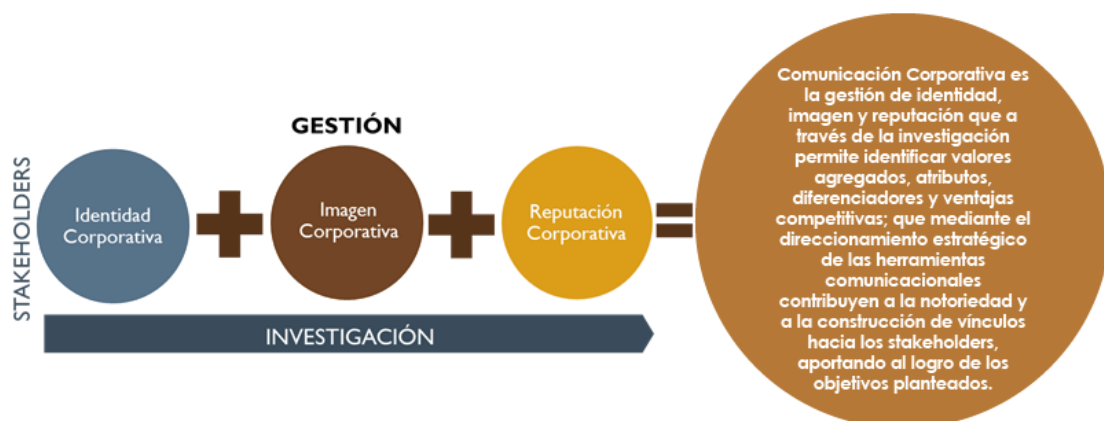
STAKEHOLDERS

GESTIÓN

Identidad Corporativa

Imagen Corporativa

Reputación Corporativa

INVESTIGACIÓN

Comunicación Corporativa es la gestión de identidad, imagen y reputación que a través de la investigación permite identificar valores agregados, atributos, diferenciadores y ventajas competitivas; que mediante el direccionamiento estratégico de las herramientas comunicacionales contribuyen a la notoriedad y a la construcción de vínculos hacia los stakeholders, aportando al logro de los objetivos planteados.